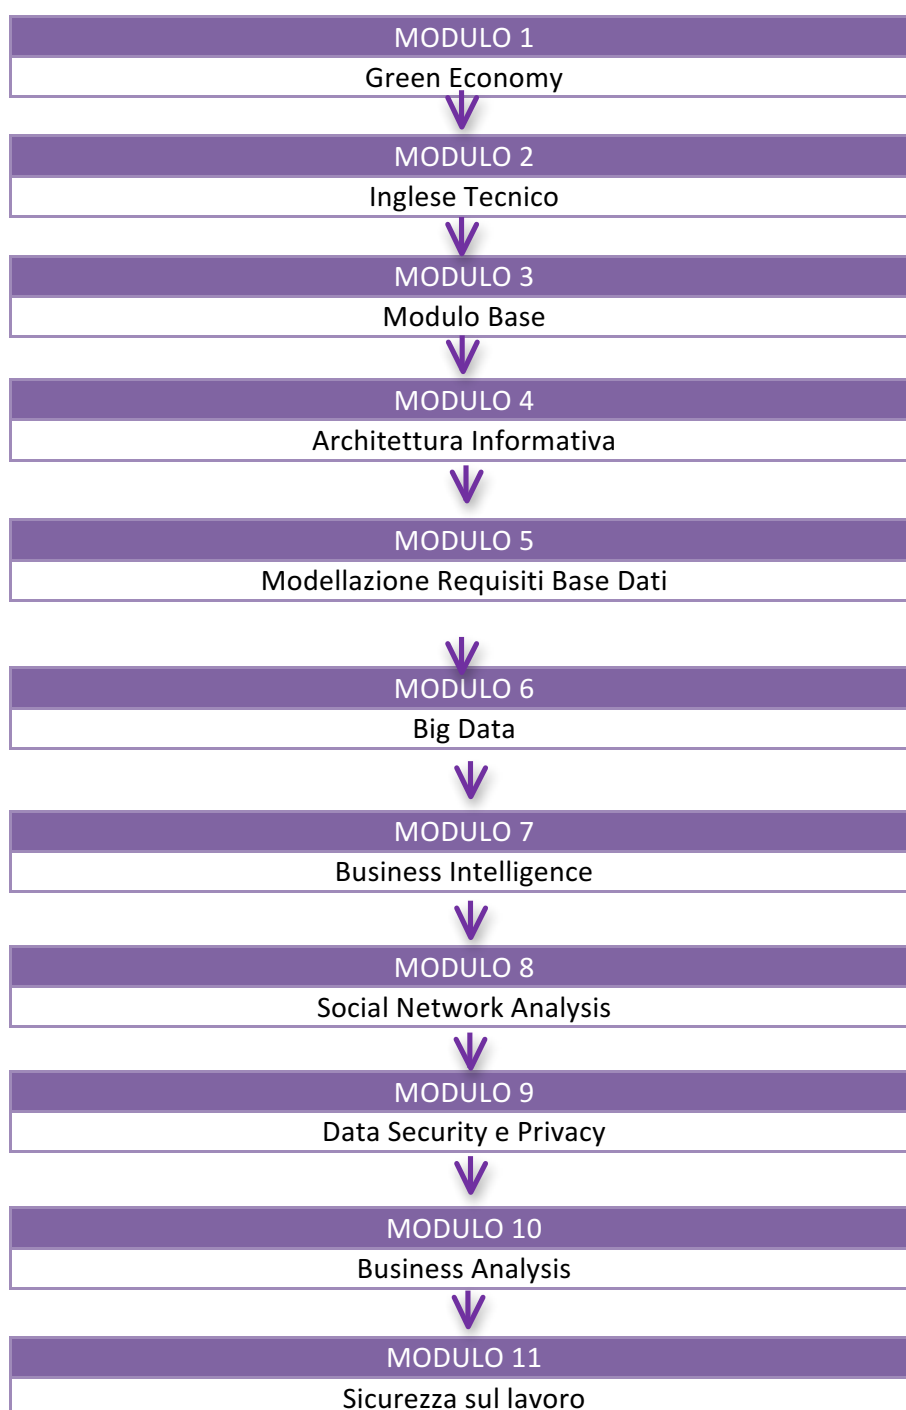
MODULO 1
Green Economy

MODULO 2
Inglese Tecnico

MODULO 3
Modulo Base

MODULO 4
Architettura Informativa

MODULO 5
Modellazione Requisiti Base Dati

MODULO 6
Big Data

MODULO 7
Business Intelligence

MODULO 8
Social Network Analysis

MODULO 9
Data Security e Privacy

MODULO 10
Business Analysis

MODULO 11
Sicurezza sul lavoro